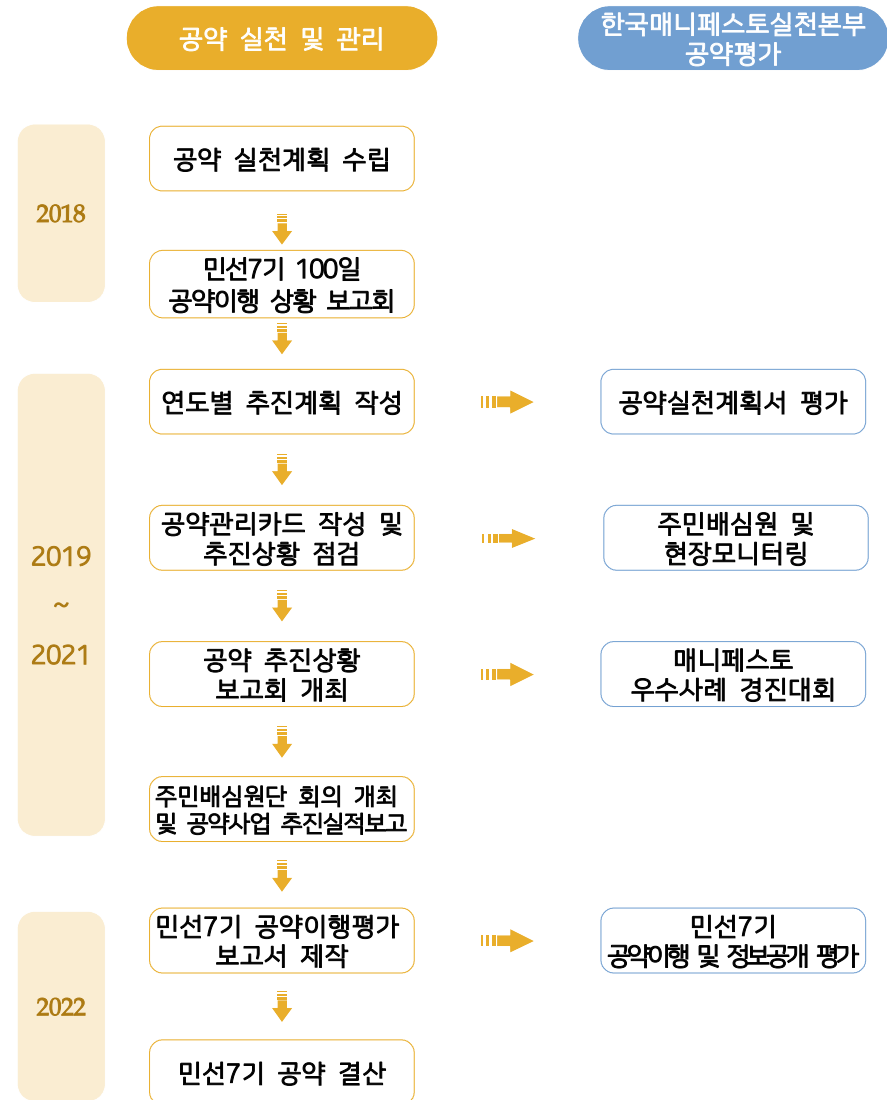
공약 실천 및 관리

한국매니페스토실천본부 공약평가

2018

공약 실천계획 수립

민선7기 100일 공약이행 상황 보고회

2019 ~ 2021

연도별 추진계획 작성

공약실천계획서 평가

공약관리카드 작성 및 추진상황 점검

주민배심원 및 현장모니터링

공약 추진상황 보고회 개최

매니페스토 우수사례 경진대회

주민배심원단 회의 개최 및 공약사업 추진실적보고

2022

민선7기 공약이행평가 보고서 제작

민선7기 공약이행 및 정보공개 평가

민선7기 공약 결산